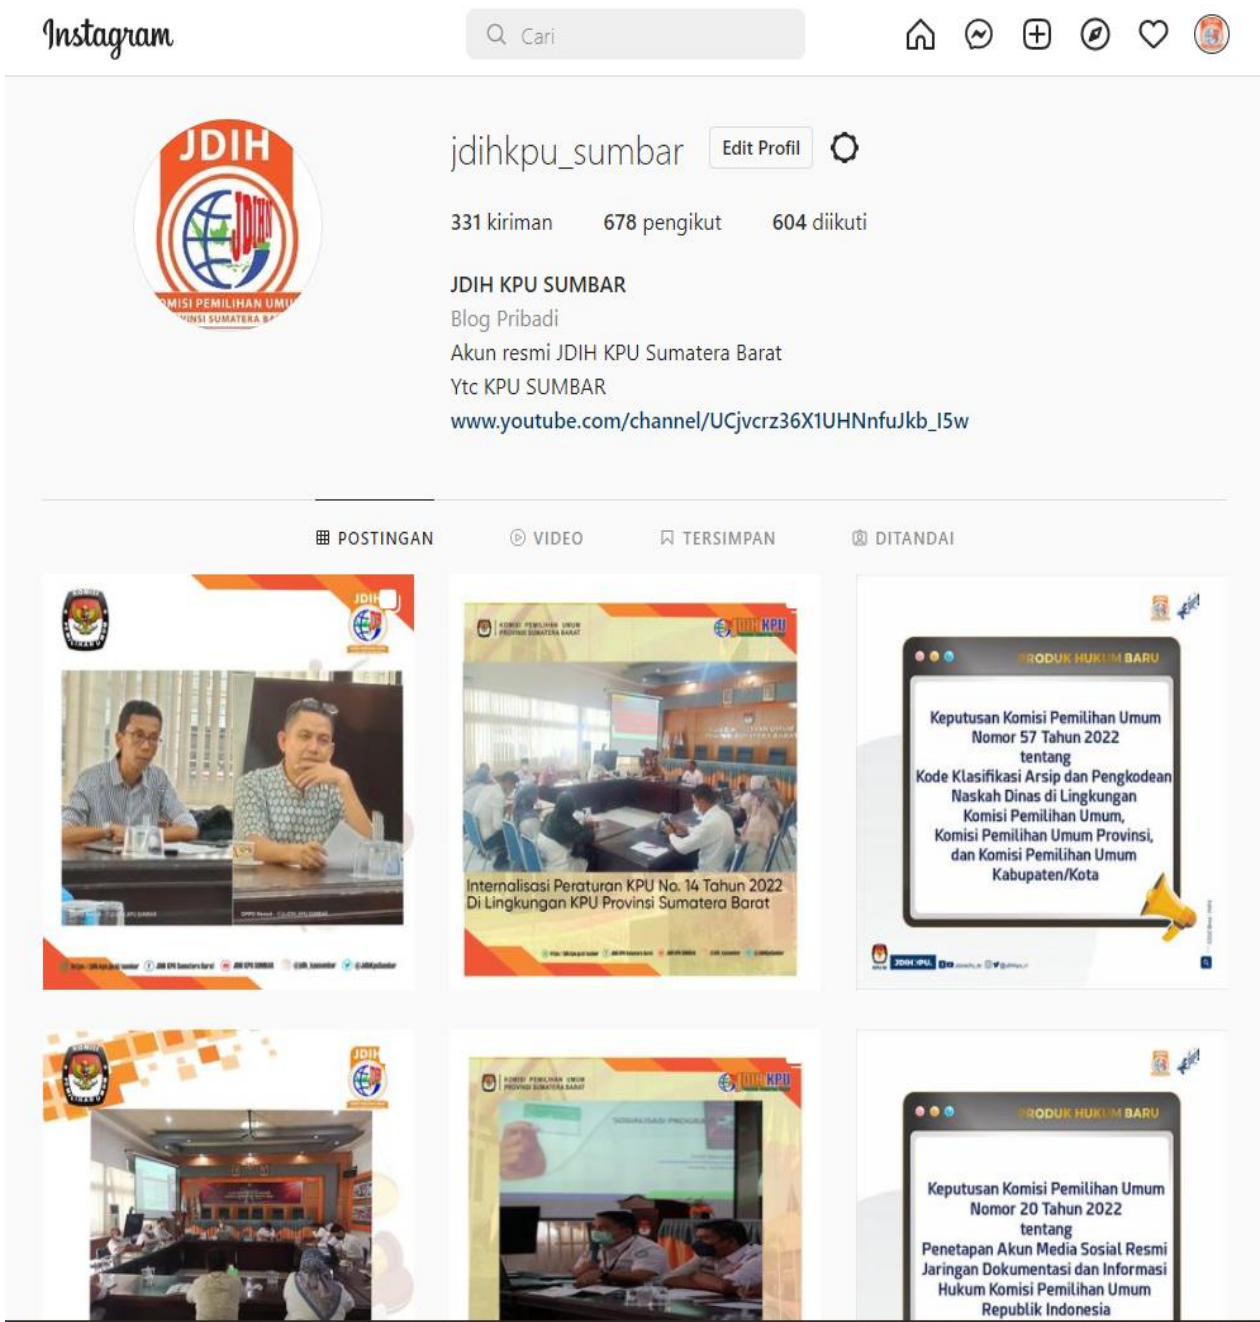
Instagram

Cari

JDIH
JDIH
MISI PEMILIHAN UMU
INSI SUMATERA BA

jdihkpu_sumbar Edit Profil

331 kiriman 678 pengikut 604 diikuti

JDIH KPU SUMBAR
Blog Pribadi
Akun resmi JDIH KPU Sumatera Barat
Ytc KPU SUMBAR
www.youtube.com/channel/UCjvcrz36X1UHNnfuJkb_I5w

POSTINGAN VIDEO TERSIMPAN DITANDAI

JDIH

KOMISI PEMILIHAN UMUM PROVINSI SUMATERA BARAT
JDIH KPU
Internalisasi Peraturan KPU No. 14 Tahun 2022 Di Lingkungan KPU Provinsi Sumatera Barat

PRODUK HUKUM BARU
Keputusan Komisi Pemilihan Umum Nomor 57 Tahun 2022 tentang Kode Klasifikasi Arsip dan Pengkodean Naskah Dinas di Lingkungan Komisi Pemilihan Umum, Komisi Pemilihan Umum Provinsi, dan Komisi Pemilihan Umum Kabupaten/Kota
JDIH KPU

JDIH

KOMISI PEMILIHAN UMUM PROVINSI SUMATERA BARAT
JDIH KPU

PRODUK HUKUM BARU
Keputusan Komisi Pemilihan Umum Nomor 20 Tahun 2022 tentang Penetapan Akun Media Sosial Resmi Jaringan Dokumentasi dan Informasi Hukum Komisi Pemilihan Umum Republik Indonesia